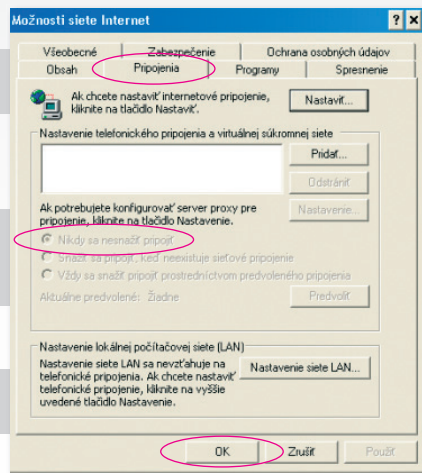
Možnosti siete Internet

? X

Všeobecné | Zabezpečenie | Ochrana osobných údajov
Obsah | Pripojenia | Programy | Spresnenie

Ak chcete nastaviť internetové pripojenie, kliknite na tlačidlo Nastaviť.

Nastaviť...

Nastavenie telefonického pripojenia a virtuálnej súkromnej siete

Pridať...

Odstrániť

Ak potrebujete konfigurovať server proxy pre pripojenie, kliknite na tlačidlo Nastavenie.

Nastavenie...

Nikdy sa nesnažiť pripojiť

Snažiť sa pripojiť, keď neexistuje sieťové pripojenie

Vždy sa snažiť pripojiť prostredníctvom predvoleného pripojenia

Aktuálne predvolené: Žiadne

Predvoliť

Nastavenie lokálnej počítačovej siete (LAN)

Nastavenie siete LAN sa nevzťahuje na telefonické pripojenia. Ak chcete nastaviť telefonické pripojenie, kliknite na vyššie uvedené tlačidlo Nastavenie.

Nastavenie siete LAN...

OK | Zrušiť | Použiť